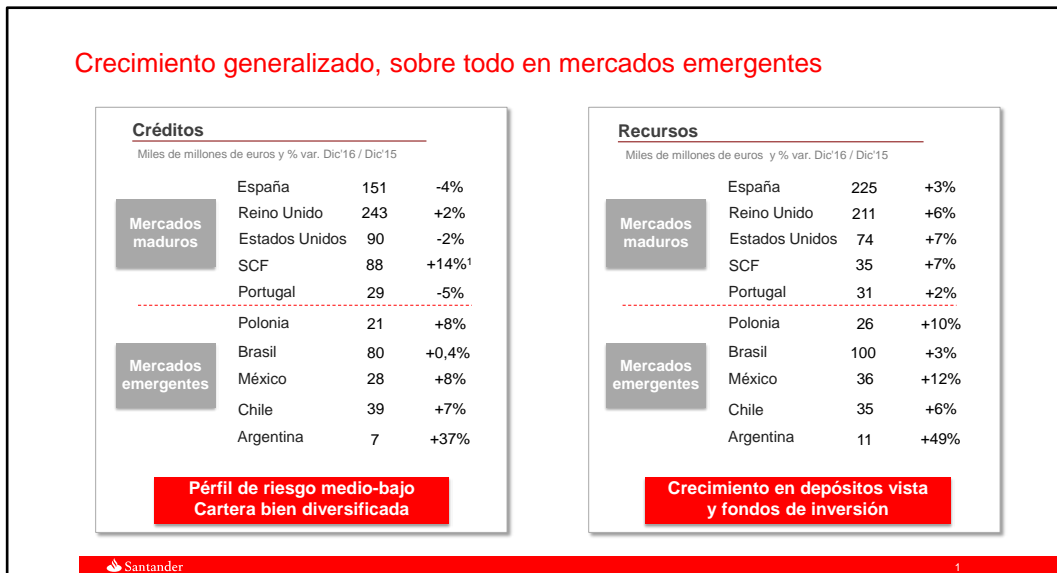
Crecimiento generalizado, sobre todo en mercados emergentes

Créditos

Miles de millones de euros y % var. Dic'16 / Dic'15

Mercados maduros

| | | |
|---|---|---|
| España | 151 | -4% |
| Reino Unido | 243 | +2% |
| Estados Unidos | 90 | -2% |
| SCF | 88 | +14%$^1$ |
| Portugal | 29 | -5% |

Mercados emergentes

| | | |
|---|---|---|
| Polonia | 21 | +8% |
| Brasil | 80 | +0,4% |
| México | 28 | +8% |
| Chile | 39 | +7% |
| Argentina | 7 | +37% |

Pérfil de riesgo medio-bajo
Cartera bien diversificada

Recursos

Miles de millones de euros y % var. Dic'16 / Dic'15

Mercados maduros

| | | |
|---|---|---|
| España | 225 | +3% |
| Reino Unido | 211 | +6% |
| Estados Unidos | 74 | +7% |
| SCF | 35 | +7% |
| Portugal | 31 | +2% |

Mercados emergentes

| | | |
|---|---|---|
| Polonia | 26 | +10% |
| Brasil | 100 | +3% |
| México | 36 | +12% |
| Chile | 35 | +6% |
| Argentina | 11 | +49% |

Crecimiento en depósitos vista
y fondos de inversión

Santander

1